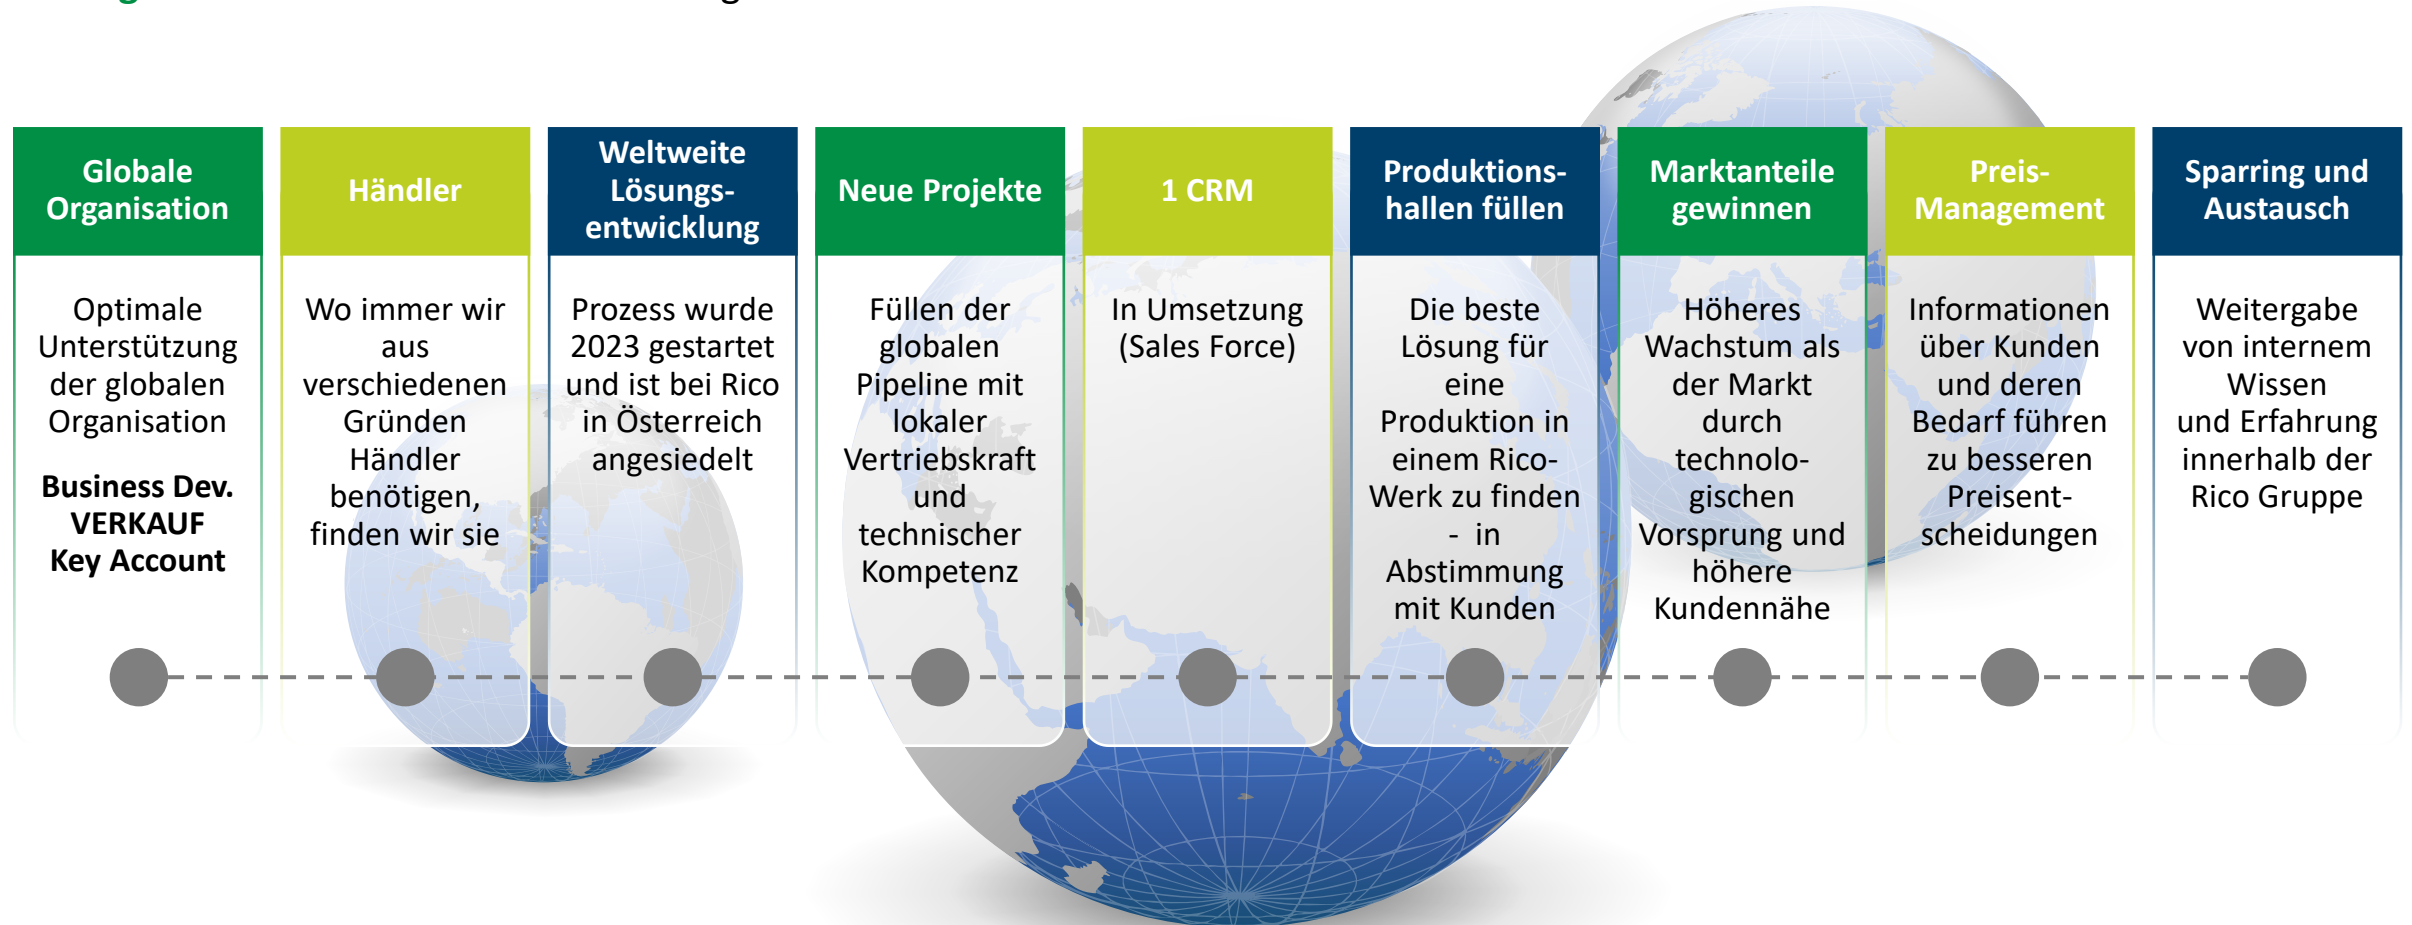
| Globale Organisation | Händler | Weltweite Lösungs-entwicklung | Neue Projekte | 1 CRM | Produktions-hallen füllen | Marktanteile gewinnen | Preis-Management | Sparring und Austausch |
|---|---|---|---|---|---|---|---|---|
| Optimale Unterstützung der globalen Organisation **Business Dev. VERKAUF Key Account** | Wo immer wir aus verschiedenen Gründen Händler benötigen, finden wir sie | Prozess wurde 2023 gestartet und ist bei Rico in Österreich angesiedelt | Füllen der globalen Pipeline mit lokaler Vertriebskraft und technischer Kompetenz | In Umsetzung (Sales Force) | Die beste Lösung für eine Produktion in einem Rico-Werk zu finden - in Abstimmung mit Kunden | Höheres Wachstum als der Markt durch technolo-gischen Vorsprung und höhere Kundennähe | Informationen über Kunden und deren Bedarf führen zu besseren Preisent-scheidungen | Weitergabe von internem Wissen und Erfahrung innerhalb der Rico Gruppe |